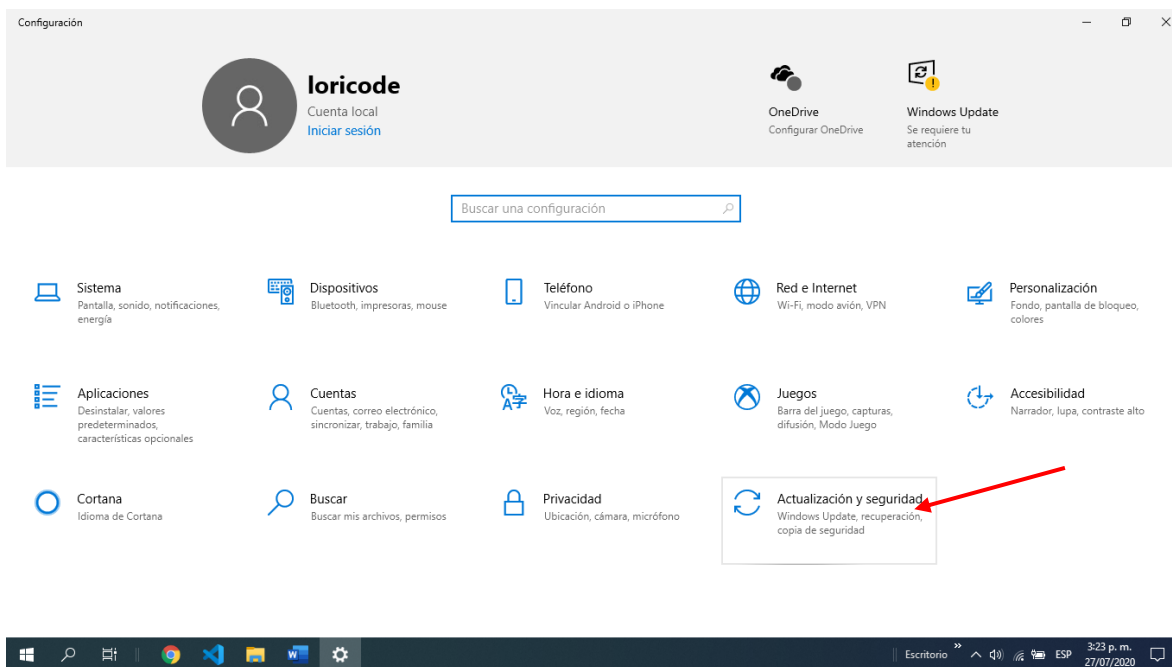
Configuración

loricode
Cuenta local
Iniciar sesión

OneDrive
Configurar OneDrive

Windows Update
Se requiere tu atención

Buscar una configuración

Sistema
Pantalla, sonido, notificaciones, energía

Dispositivos
Bluetooth, impresoras, mouse

Teléfono
Vincular Android o iPhone

Red e Internet
Wi-Fi, modo avión, VPN

Personalización
Fondo, pantalla de bloqueo, colores

Aplicaciones
Desinstalar, valores predeterminados, características opcionales

Cuentas
Cuentas, correo electrónico, sincronizar, trabajo, familia

Hora e idioma
Voz, región, fecha

Juegos
Barra del juego, capturas, difusión, Modo Juego

Accesibilidad
Narrador, lupa, contraste alto

Cortana
Idioma de Cortana

Buscar
Buscar mis archivos, permisos

Privacidad
Ubicación, cámara, micrófono

Actualización y seguridad
Windows Update, recuperación, copia de seguridad

Escritorio
ESP
3:23 p. m.
27/07/2020